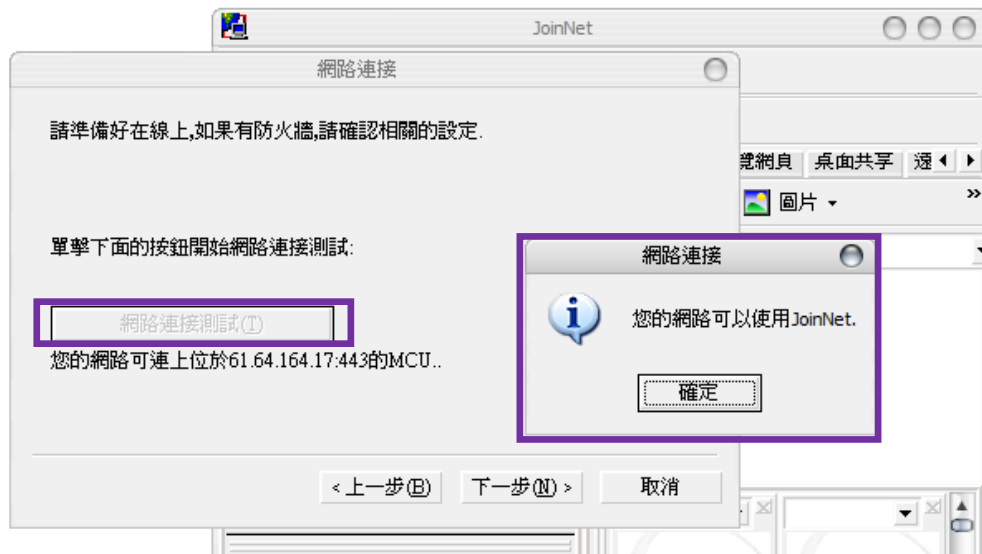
JoinNet

網路連接

請準備好在線上,如果有防火牆,請確認相關的設定.

單擊下面的按鈕開始網路連接測試:

網路連接測試(T)

您的網路可連上位於61.64.164.17:443的MCU..

< 上一步(B)
下一步(N) >
取消

覽網頁
桌面共享
遠

圖片

網路連接

您的網路可以使用JoinNet.

確定